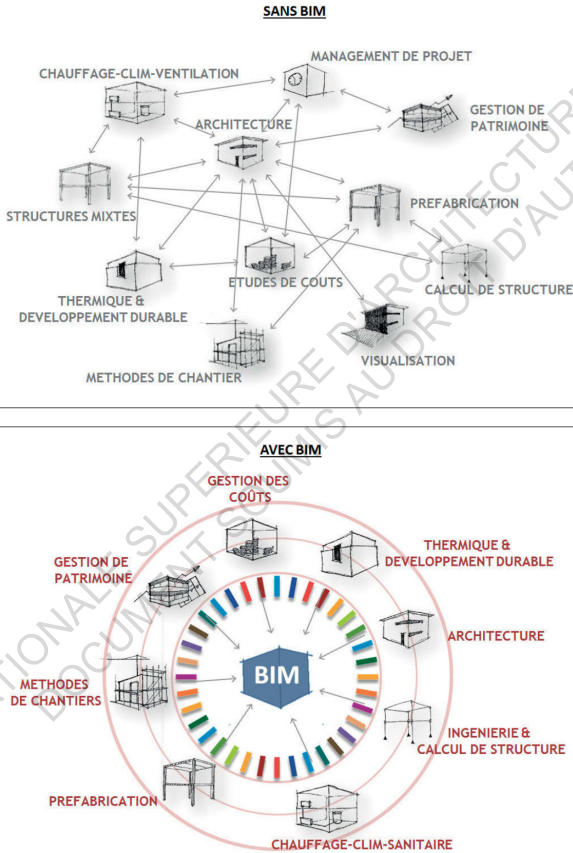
SANS BIM

CHAUFFAGE-CLIM-VENTILATION

MANAGEMENT DE PROJET

GESTION DE PATRIMOINE

ARCHITECTURE

STRUCTURES MIXTES

PREFABRICATION

THERMIQUE & DEVELOPPEMENT DURABLE

ETUDES DE COUTS

CALCUL DE STRUCTURE

VISUALISATION

METHODES DE CHANTIER

AVEC BIM

GESTION DES COÛTS

GESTION DE PATRIMOINE

THERMIQUE & DEVELOPPEMENT DURABLE

ARCHITECTURE

BIM

METHODES DE CHANTIERS

INGENIERIE & CALCUL DE STRUCTURE

PREFABRICATION

CHAUFFAGE-CLIM-SANITAIRE

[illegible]TIONALE SUPERIEURE D'ARCHITECTURE
DOCUMENT SOUMIS AU DROIT D'AUT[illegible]